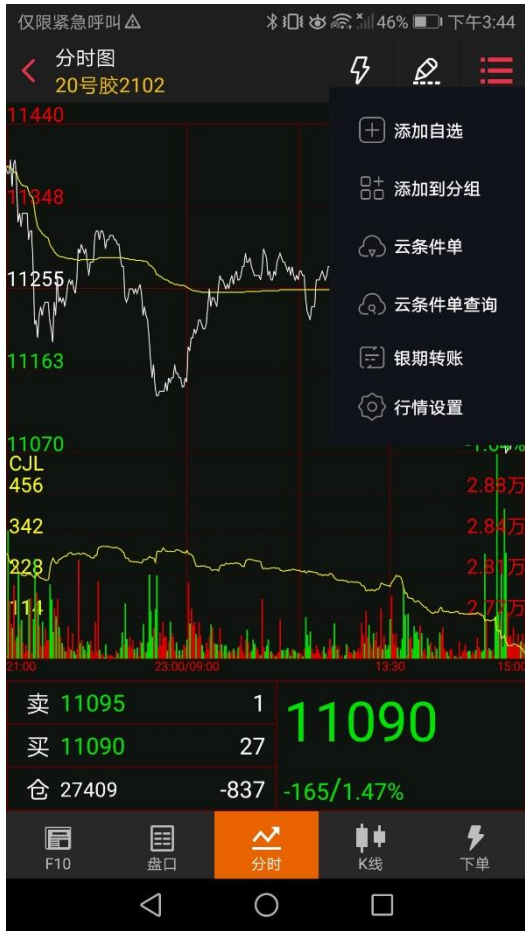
仅限紧急呼叫 ⚠ 46% 下午3:44

分时图
20号胶2102

11440
11348
11255
11163
11070
CJL
456
342
228
114

添加自选
添加到分组
云条件单
云条件单查询
银期转账
行情设置

-1.64%
2.88万
2.84万
2.81万
2.77万

21:00
23:00/09:00
13:30
15:00

| 卖 | 11095 | 1 |
|---|---|---|
| 买 | 11090 | 27 |
| 仓 | 27409 | -837 |

11090
-165/1.47%

F10
盘口
分时
K线
下单